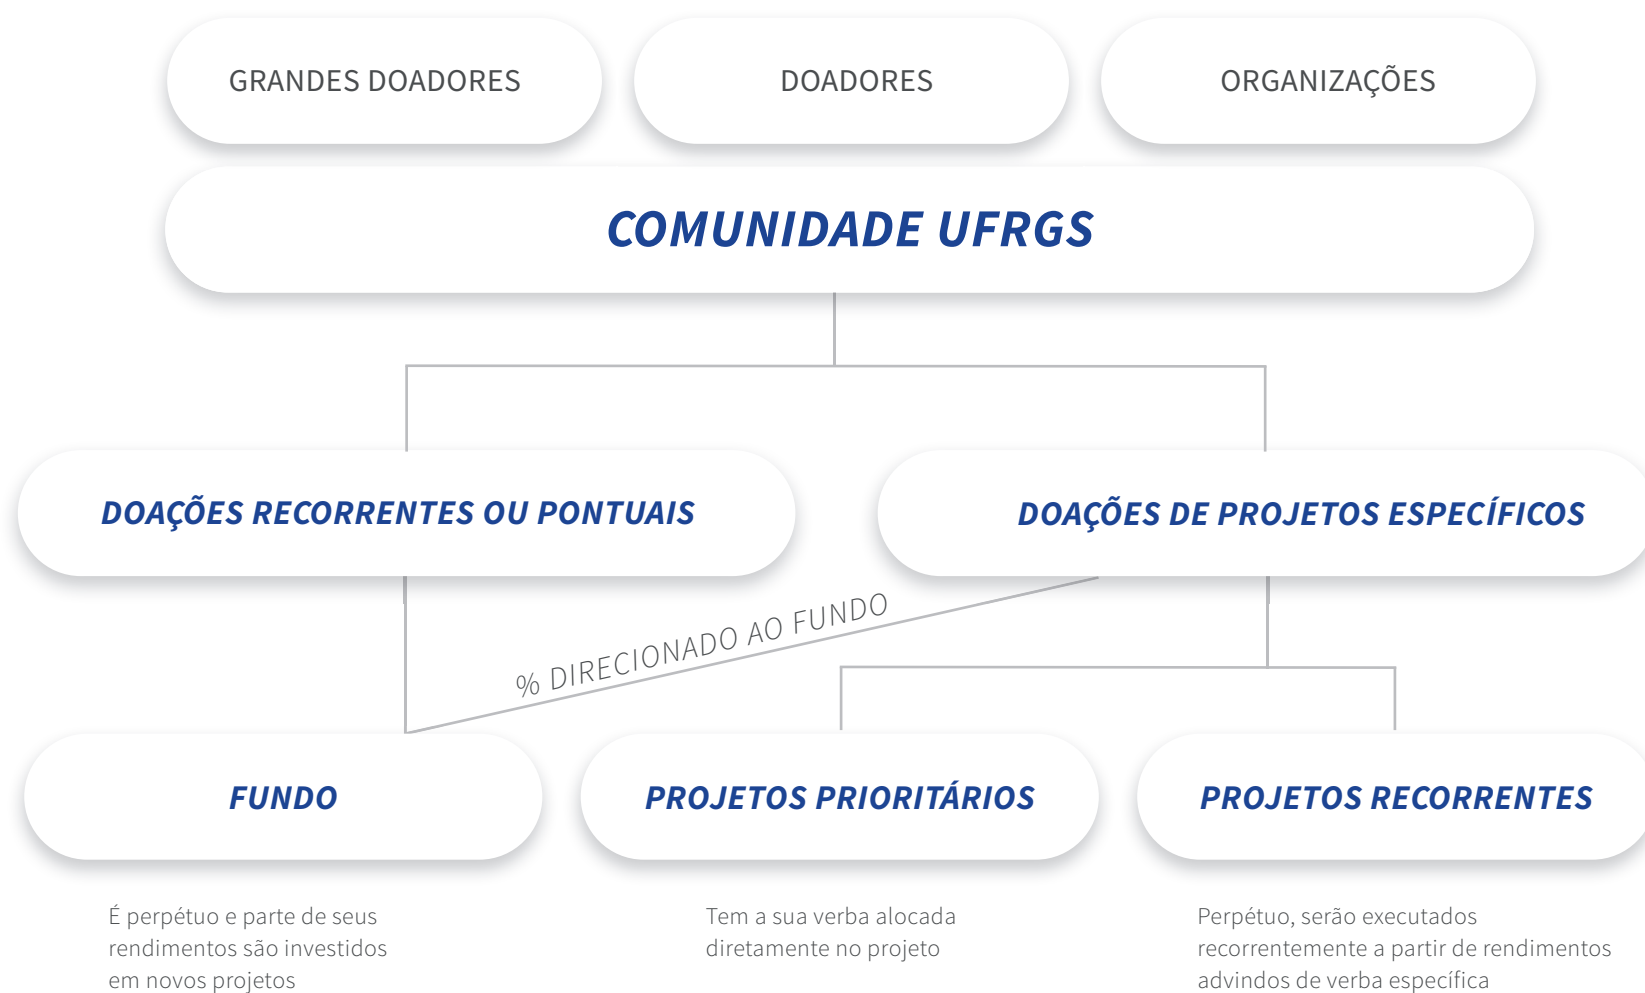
GRANDES DOADORES

DOADORES

ORGANIZAÇÕES

COMUNIDADE UFRGS

DOAÇÕES RECORRENTES OU PONTUAIS

DOAÇÕES DE PROJETOS ESPECÍFICOS

% DIRECIONADO AO FUNDO

FUNDO

PROJETOS PRIORITÁRIOS

PROJETOS RECORRENTES

É perpétuo e parte de seus rendimentos são investidos em novos projetos

Tem a sua verba alocada diretamente no projeto

Perpétuo, serão executados recorrentemente a partir de rendimentos advindos de verba específica